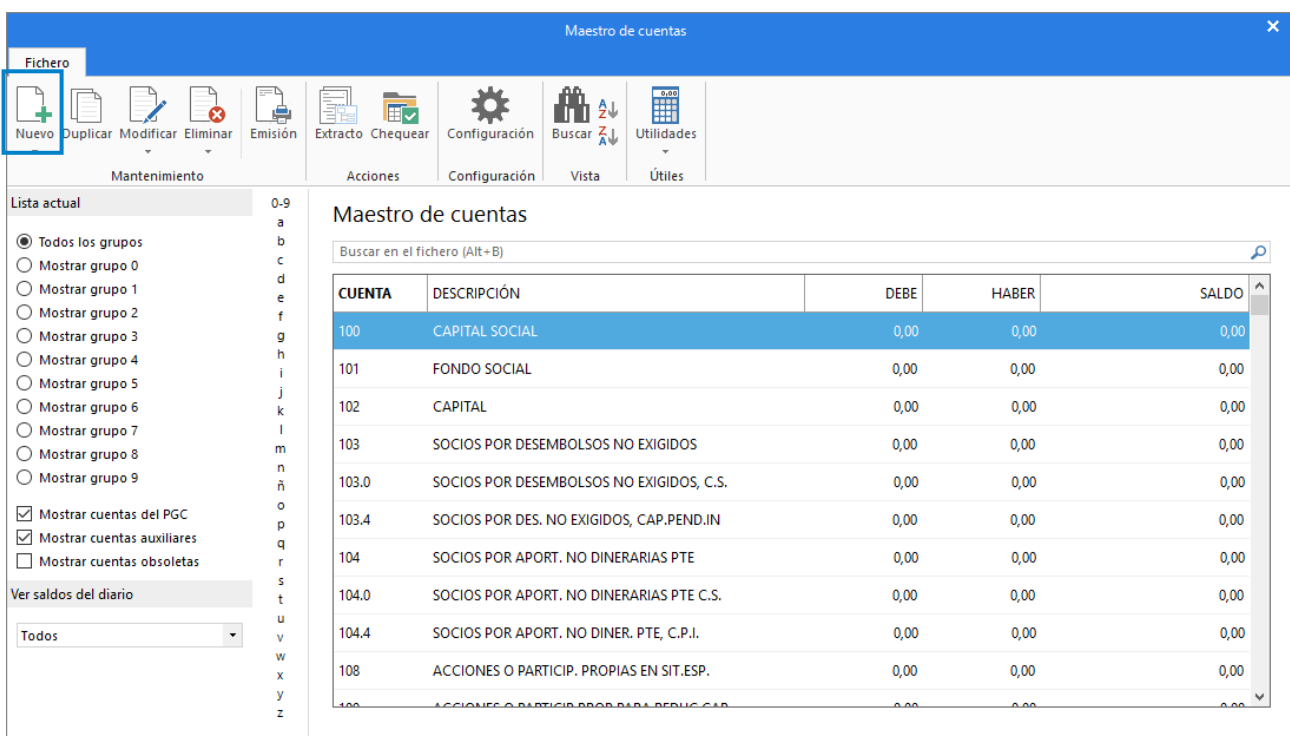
Maestro de cuentas

Fichero

Nuevo Duplicar Modificar Eliminar Emisión Extracto Chequear Configuración Buscar Utilidades

Mantenimiento Acciones Configuración Vista Útiles

Lista actual

Todos los grupos
Mostrar grupo 0
Mostrar grupo 1
Mostrar grupo 2
Mostrar grupo 3
Mostrar grupo 4
Mostrar grupo 5
Mostrar grupo 6
Mostrar grupo 7
Mostrar grupo 8
Mostrar grupo 9

Mostrar cuentas del PGC
Mostrar cuentas auxiliares
Mostrar cuentas obsoletas

Ver saldos del diario

Todos

0-9 a b c d e f g h i j k l m n ñ o p q r s t u v w x y z

Maestro de cuentas

Buscar en el fichero (Alt+B)

| CUENTA | DESCRIPCIÓN | DEBE | HABER | SALDO |
|---|---|---|---|---|
| 100 | CAPITAL SOCIAL | 0,00 | 0,00 | 0,00 |
| 101 | FONDO SOCIAL | 0,00 | 0,00 | 0,00 |
| 102 | CAPITAL | 0,00 | 0,00 | 0,00 |
| 103 | SOCIOS POR DESEMBOLSOS NO EXIGIDOS | 0,00 | 0,00 | 0,00 |
| 103.0 | SOCIOS POR DESEMBOLSOS NO EXIGIDOS, C.S. | 0,00 | 0,00 | 0,00 |
| 103.4 | SOCIOS POR DES. NO EXIGIDOS, CAP.PEND.IN | 0,00 | 0,00 | 0,00 |
| 104 | SOCIOS POR APORT. NO DINERARIAS PTE | 0,00 | 0,00 | 0,00 |
| 104.0 | SOCIOS POR APORT. NO DINERARIAS PTE C.S. | 0,00 | 0,00 | 0,00 |
| 104.4 | SOCIOS POR APORT. NO DINER. PTE, C.P.I. | 0,00 | 0,00 | 0,00 |
| 108 | ACCIONES O PARTICIP. PROPIAS EN SIT.ESP. | 0,00 | 0,00 | 0,00 |
| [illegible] | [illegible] | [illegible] | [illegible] | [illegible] |